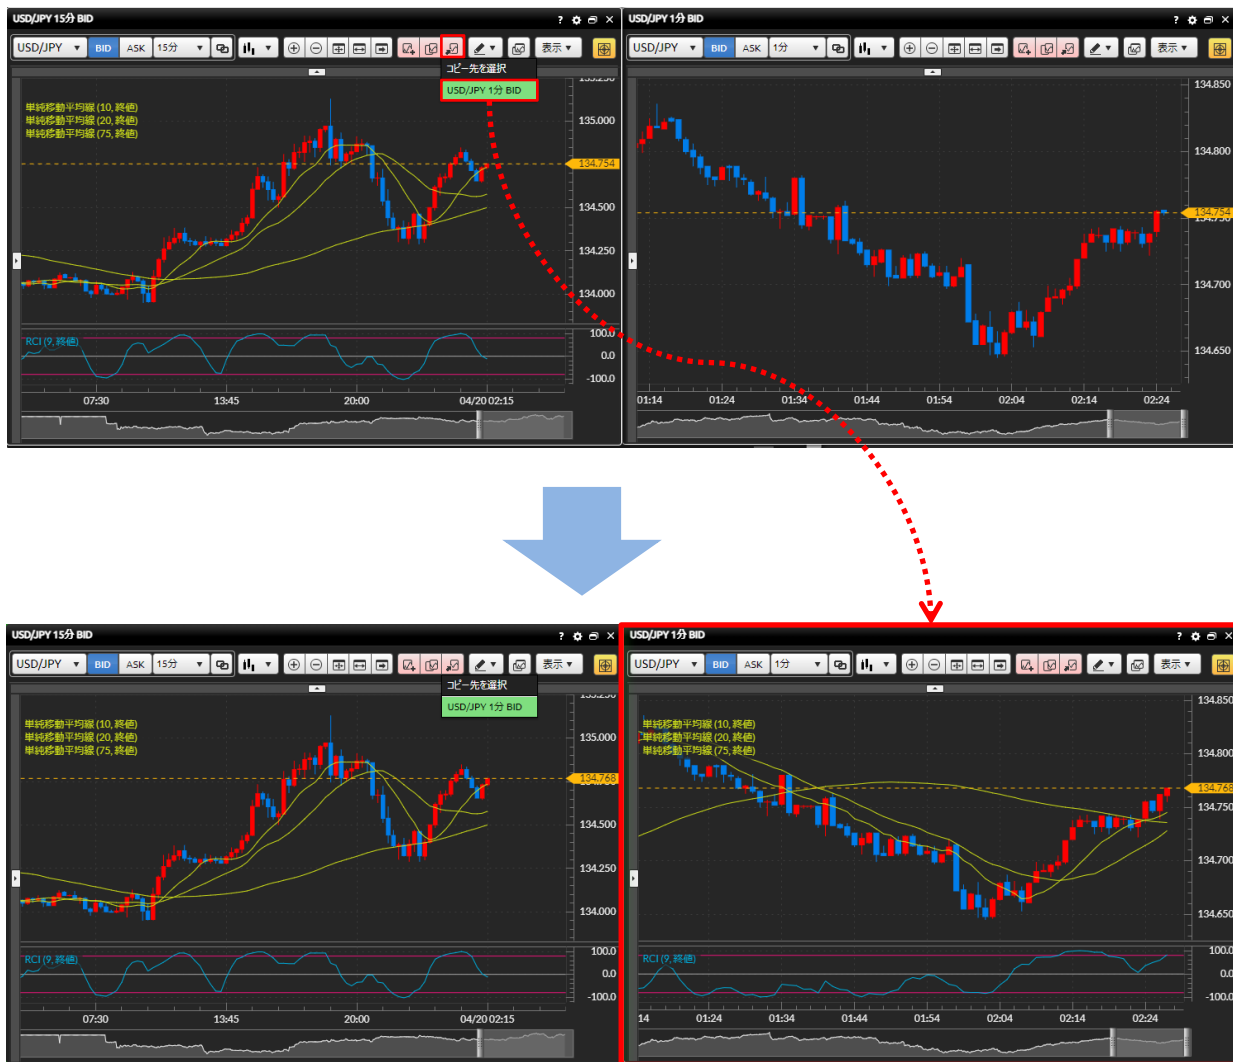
USD/JPY 15分 BID
USD/JPY BID ASK 15分
表示
コピー先を選択
USD/JPY 1分 BID
単純移動平均線 (10, 終値)
単純移動平均線 (20, 終値)
単純移動平均線 (75, 終値)
135.000
134.754
134.500
134.250
134.000
RCI (9, 終値)
100.0
0.0
-100.0
07:30 13:45 20:00 04/20 02:15

USD/JPY 1分 BID
USD/JPY BID ASK 1分
表示
134.850
134.800
134.754
134.700
134.650
01:14 01:24 01:34 01:44 01:54 02:04 02:14 02:24

USD/JPY 15分 BID
USD/JPY BID ASK 15分
表示
コピー先を選択
USD/JPY 1分 BID
単純移動平均線 (10, 終値)
単純移動平均線 (20, 終値)
単純移動平均線 (75, 終値)
135.000
134.768
134.500
134.250
134.000
RCI (9, 終値)
100.0
0.0
-100.0
07:30 13:45 20:00 04/20 02:15

USD/JPY 1分 BID
USD/JPY BID ASK 1分
表示
単純移動平均線 (10, 終値)
単純移動平均線 (20, 終値)
単純移動平均線 (75, 終値)
134.850
134.800
134.768
134.750
134.700
134.650
RCI (9, 終値)
100.0
0.0
-100.0
14 01:24 01:34 01:44 01:54 02:04 02:14 02:24